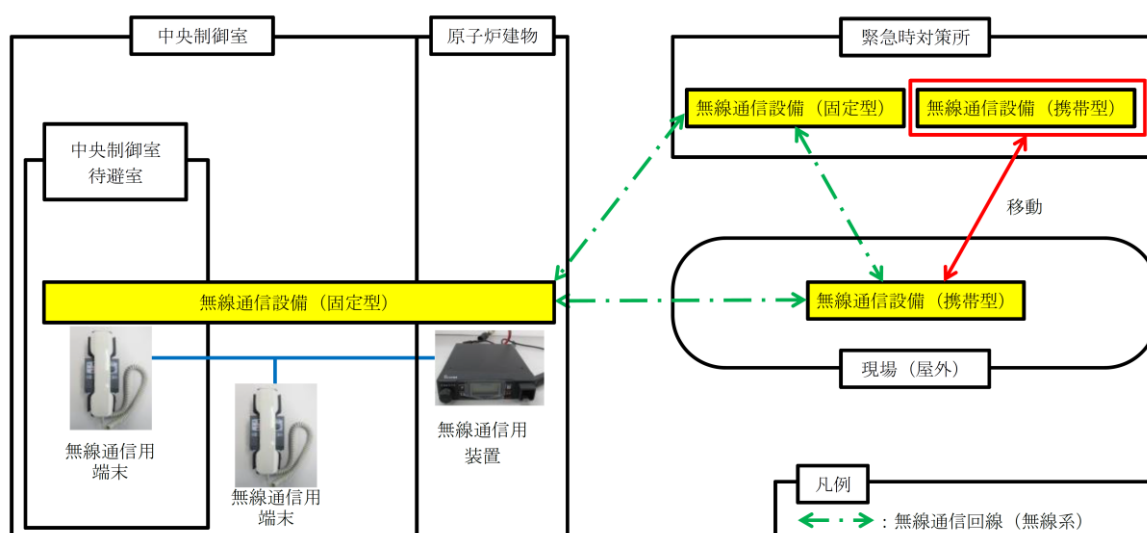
中央制御室

原子炉建物

緊急時対策所

無線通信設備（固定型）

無線通信設備（携帯型）

中央制御室
待避室

移動

無線通信設備（固定型）

無線通信設備（携帯型）

現場（屋外）

無線通信用
端末

無線通信用
端末

無線通信用
装置

凡例

：無線通信回線（無線系）